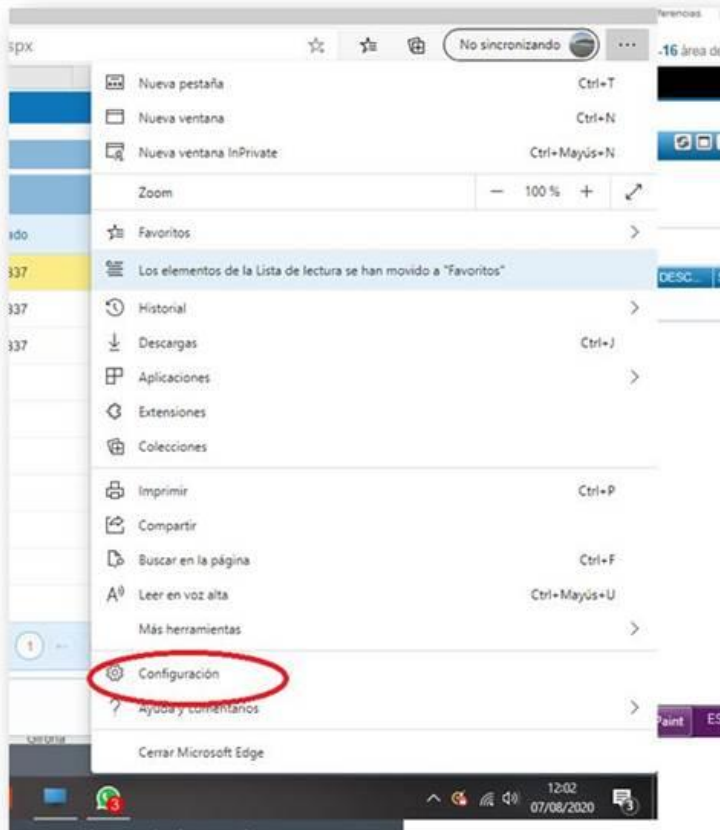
spx

No sincronizando

...

ferencias

-16 área de

Nueva pestaña Ctrl+T

Nueva ventana Ctrl+N

Nueva ventana InPrivate Ctrl+Mayús+N

Zoom — 100 % +

Favoritos

Los elementos de la Lista de lectura se han movido a "Favoritos"

Historial

Descargas Ctrl+J

Aplicaciones

Extensiones

Colecciones

Imprimir Ctrl+P

Compartir

Buscar en la página Ctrl+F

Leer en voz alta Ctrl+Mayús+U

Más herramientas

Configuración

Ayuda y comentarios

Cerrar Microsoft Edge

ado

337

337

337

DESC...

1

Paint

12:02
07/08/2020

3